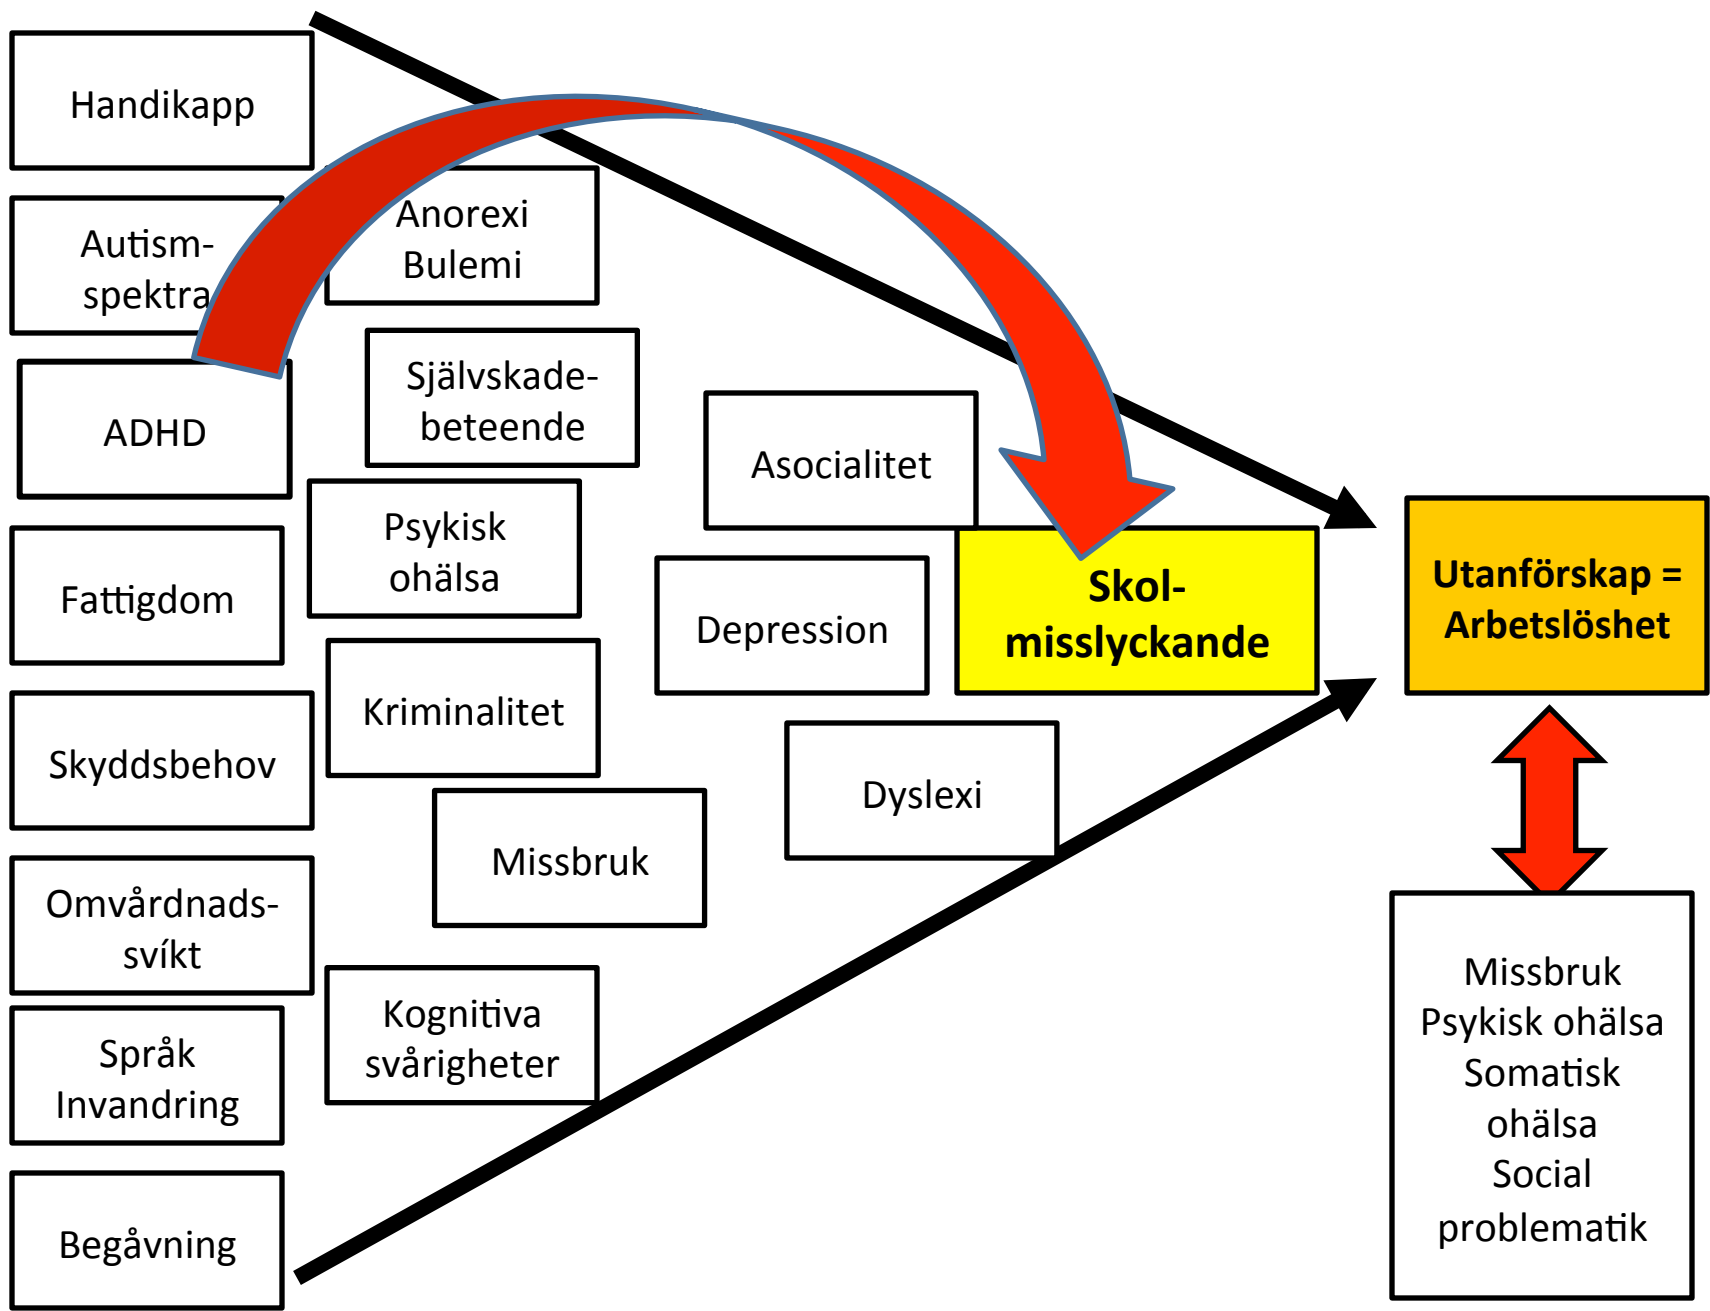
Handikapp

Autism-spektra

ADHD

Fattigdom

Skyddsbehov

Omvårdnads-svíkt

Språk Invandring

Begåvning

Anorexi Bulemi

Självskade-beteende

Psykisk ohälsa

Kriminalitet

Missbruk

Kognitiva svårigheter

Asocialitet

Depression

Dyslexi

Skol-misslyckande

Utanförskap = Arbetslöshet

Missbruk
Psykisk ohälsa
Somatisk ohälsa
Social problematik